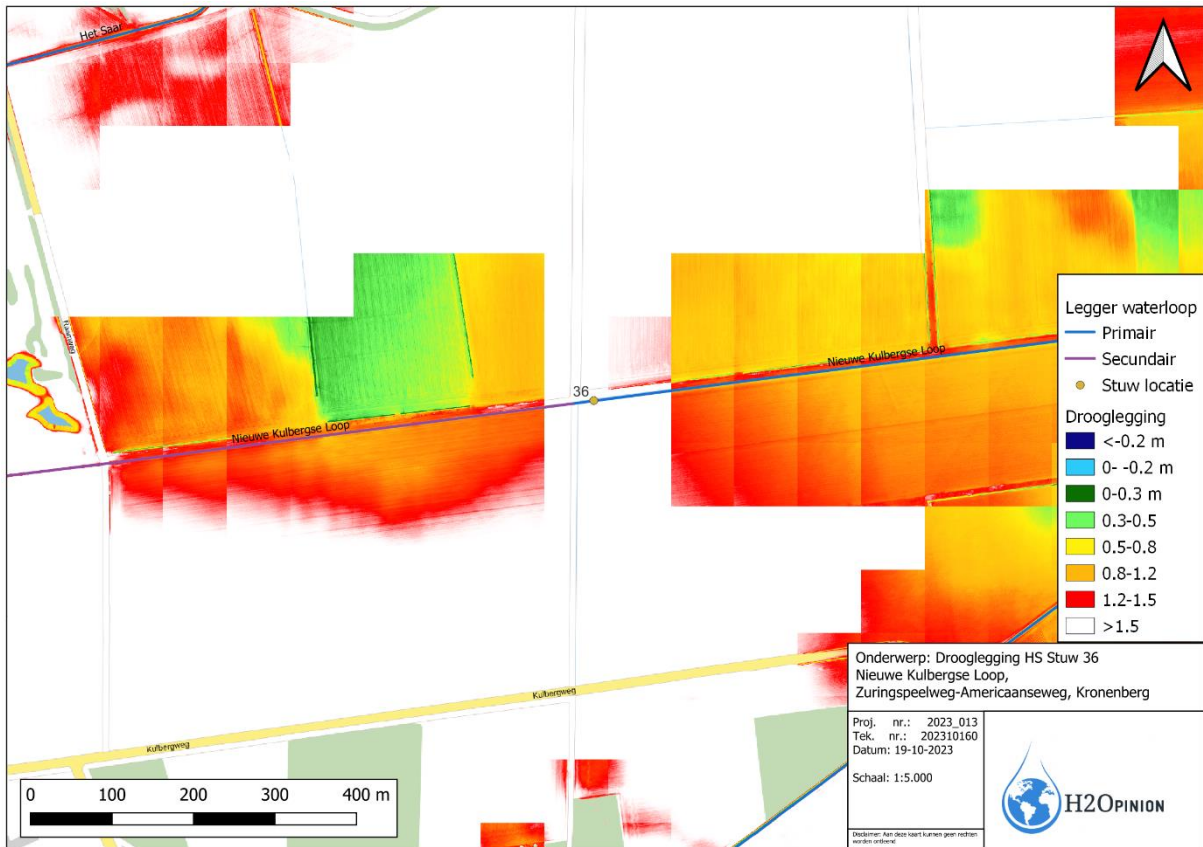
Het Saar

Legger waterloop
Primair
Secundair
Stuw locatie
Drooglegging
<-0.2 m
0- -0.2 m
0-0.3 m
0.3-0.5
0.5-0.8
0.8-1.2
1.2-1.5
>1.5

Nieuwe Kulbergse Loop
36
Nieuwe Kulbergse Loop
Kulbergweg
Kulbergweg

0 100 200 300 400 m

Onderwerp: Drooglegging HS Stuw 36
Nieuwe Kulbergse Loop,
Zuringspeelweg-Americaanseweg, Kronenberg

Proj. nr.: 2023_013
Tek. nr.: 202310160
Datum: 19-10-2023

Schaal: 1:5.000

H2OPINION

Disclaimer: Aan deze kaart kunnen geen rechten worden ontleend